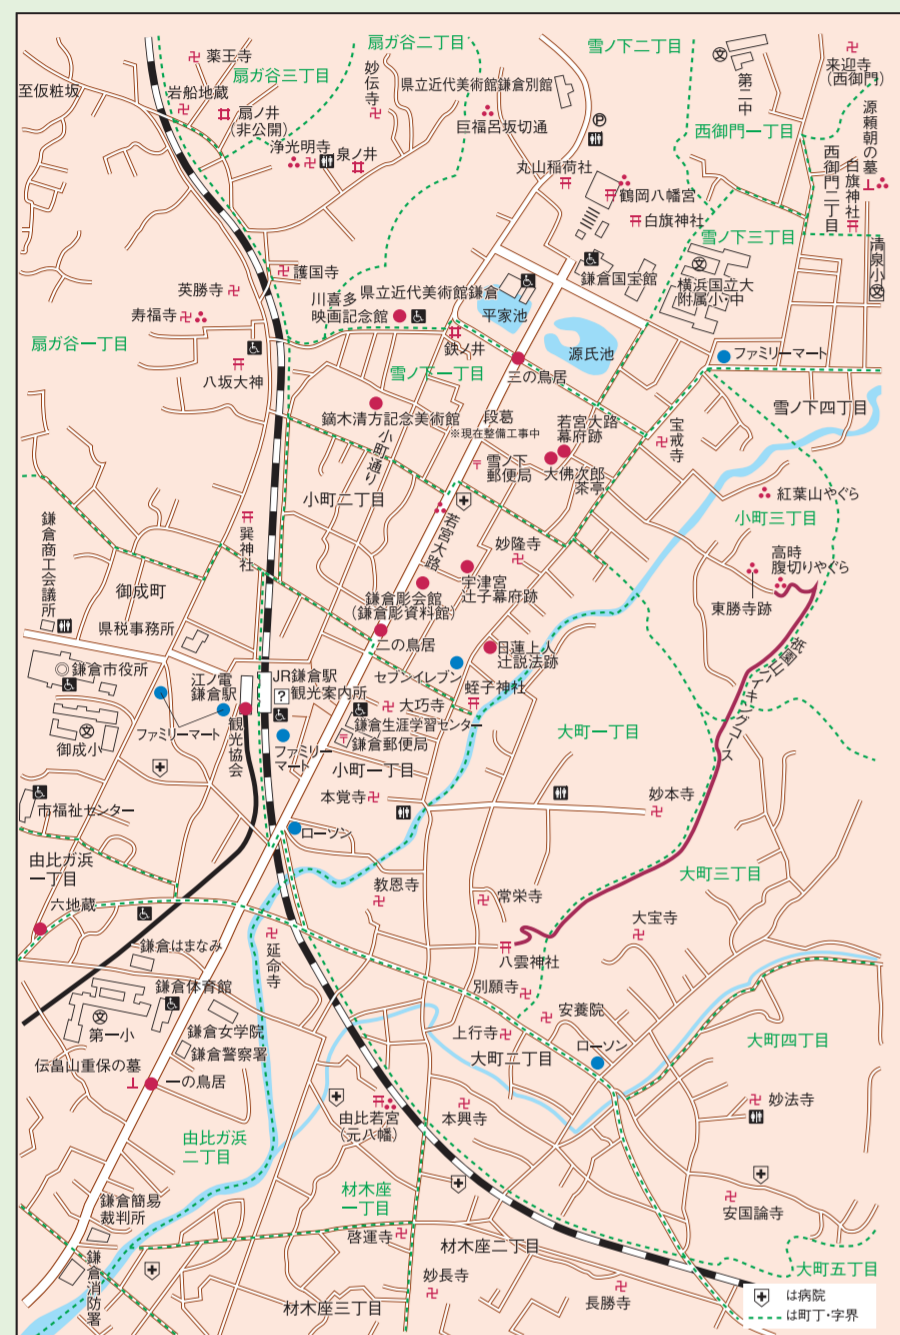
扇ガ谷二丁目
雪ノ下二丁目
薬王寺
扇ガ谷三丁目
至仮粧坂
岩船地蔵
妙伝寺
県立近代美術館鎌倉別館
第二中
来迎寺(西御門)
扇ノ井(非公開)
巨福呂坂切通
源頼朝の墓
西御門一丁目
浄光明寺
泉ノ井
丸山稲荷社
白旗神社
西御門二丁目
鶴岡八幡宮
白旗神社
雪ノ下三丁目
清泉小
護国寺
鎌倉国宝館
横浜国立大附属小・中
英勝寺
川喜多映画記念館
県立近代美術館鎌倉
寿福寺
平家池
扇ガ谷一丁目
鉄ノ井
源氏池
ファミリーマート
八坂大神
三の鳥居
雪ノ下一丁目
雪ノ下四丁目
鏑木清方記念美術館
段葛
※現在整備工事中
若宮大路幕府跡
宝戒寺
小町通り
雪ノ下郵便局
大佛次郎茶亭
紅葉山やぐら
小町二丁目
小町三丁目
若宮大路
高時腹切りやぐら
鎌倉商工会議所
巽神社
妙隆寺
宇津宮辻子幕府跡
東勝寺跡
御成町
鎌倉彫会館(鎌倉彫資料館)
県税事務所
二の鳥居
日蓮上人辻説法跡
祇園山ハイキングコース
鎌倉市役所
江ノ電鎌倉駅
JR鎌倉駅
観光案内所
セブンイレブン
蛭子神社
大巧寺
観光協会
鎌倉生涯学習センター
大町一丁目
ファミリーマート
御成小
ファミリーマート
鎌倉郵便局
小町一丁目
妙本寺
本覚寺
市福祉センター
ローソン
由比ガ浜一丁目
大町三丁目
教恩寺
常栄寺
六地蔵
大宝寺
鎌倉はまなみ
延命寺
八雲神社
鎌倉体育館
別願寺
安養院
第一小
鎌倉女学院
上行寺
大町四丁目
鎌倉警察署
大町二丁目
ローソン
伝畠山重保の墓
一の鳥居
妙法寺
由比若宮(元八幡)
本興寺
由比ガ浜二丁目
材木座一丁目
安国論寺
鎌倉簡易裁判所
啓運寺
材木座二丁目
大町五丁目
鎌倉消防署
妙長寺
長勝寺
材木座三丁目
は病院
は町丁・字界